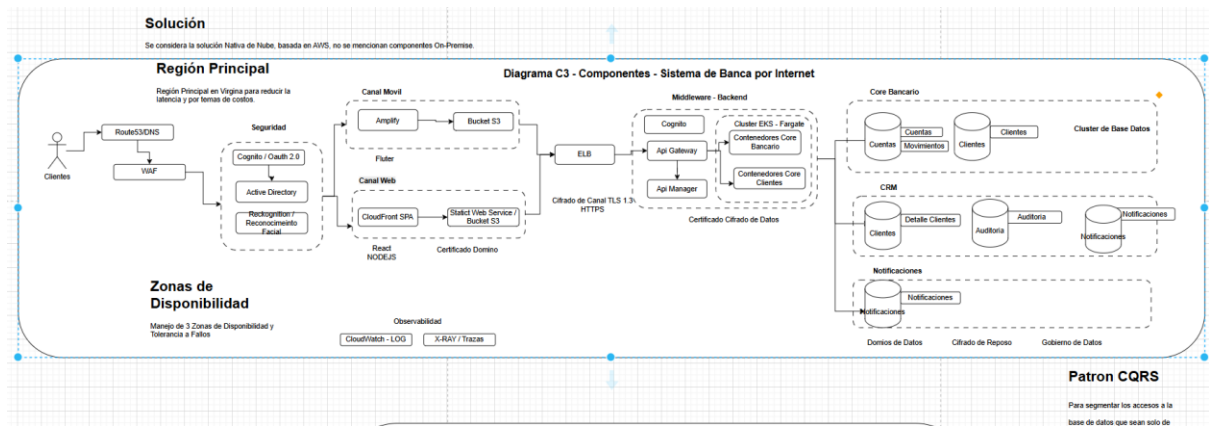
Solución

Se considera la solución Nativa de Nube, basada en AWS, no se mencionan componentes On-Premise.

Región Principal

Región Principal en Virgina para reducir la latencia y por temas de costos.

Diagrama C3 - Componentes - Sistema de Banca por Internet

Clientes

Route53/DNS

WAF

Seguridad

Cognito / Oauth 2.0

Active Directory

Reckognition / Reconocimiento Facial

Canal Movil

Amplify

Bucket S3

Fluter

Canal Web

CloudFront SPA

Stalict Web Service / Bucket S3

React
NODEJS

Certificado Domino

ELB

Cifrado de Canal TLS 1.3
HTTPS

Middleware - Backend

Cognito

Api Gateway

Api Manager

Cluster EKS - Fargate

Contenedores Core Bancario

Contenedores Core Clientes

Certificado Cifrado de Datos

Core Bancario

Cuentas

Cuentas

Movimientos

Clientes

Clientes

Cluster de Base Datos

CRM

Clientes

Detalle Clientes

Auditoria

Auditoria

Notificaciones

Notificaciones

Notificaciones

Notificaciones

Notificaciones

Zonas de Disponibilidad

Manejo de 3 Zonas de Disponibilidad y Tolerancia a Fallos

Observabilidad

CloudWatch - LOG

X-RAY / Trazas

Domios de Datos

Cifrado de Reposo

Gobierno de Datos

Patron CQRS

Para segmentar los accesos a la base de datos que sean solo de